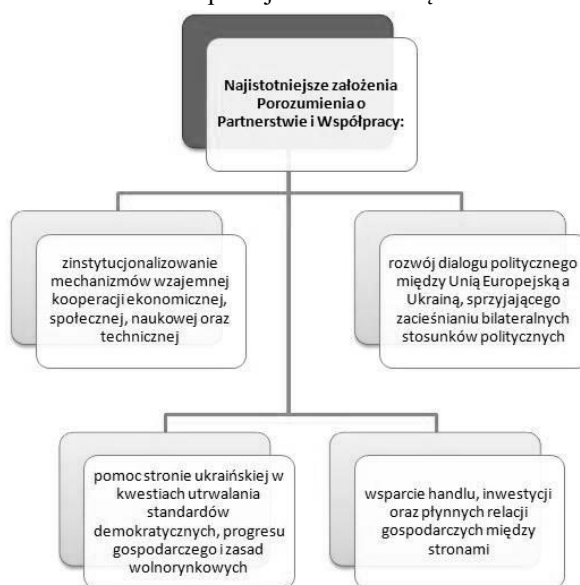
Najistotniejsze założenia Porozumienia o Partnerstwie i Współpracy:

zinstytucjonalizowanie mechanizmów wzajemnej kooperacji ekonomicznej, społecznej, naukowej oraz technicznej

rozwój dialogu politycznego między Unią Europejską a Ukrainą, sprzyjającego zacieśnianiu bilateralnych stosunków politycznych

pomoc stronie ukraińskiej w kwestiach utrwalania standardów demokratycznych, progresu gospodarczego i zasad wolnorynkowych

wsparcie handlu, inwestycji oraz płynnych relacji gospodarczych między stronami